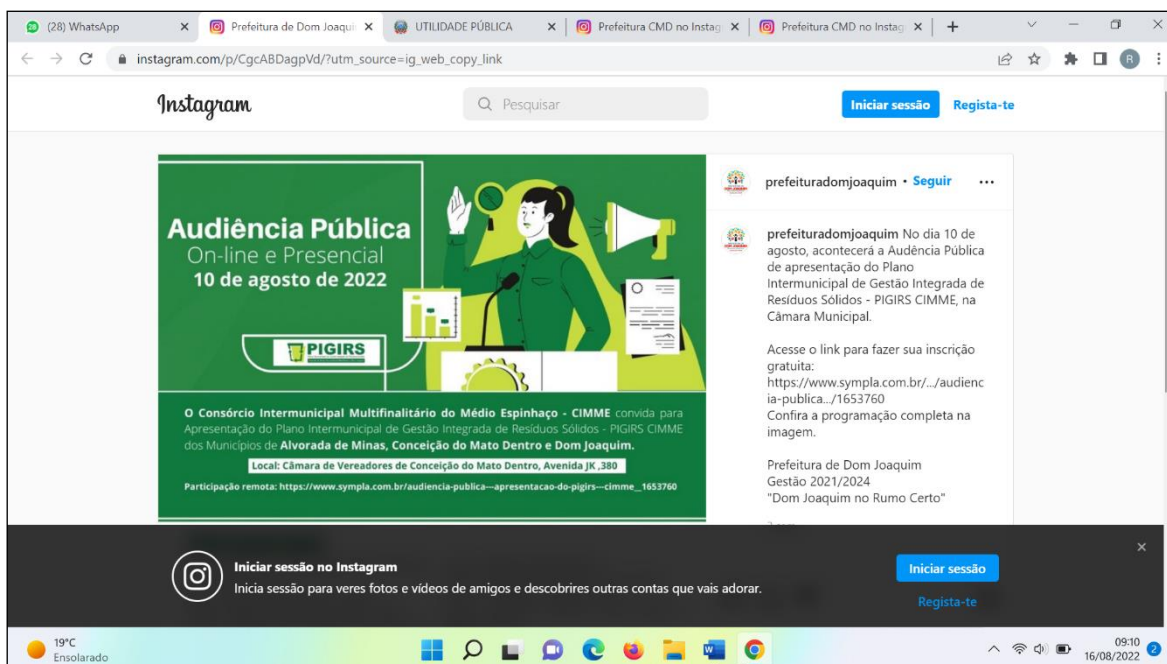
(28) WhatsApp
Prefeitura de Dom Joaqui
UTILIDADE PÚBLICA
Prefeitura CMD no Instag
Prefeitura CMD no Instag

instagram.com/p/CgcABDagpVd/?utm_source=ig_web_copy_link

Instagram
Pesquisar
Iniciar sessão
Regista-te

Audiência Pública
On-line e Presencial
10 de agosto de 2022

PIGIRS

O Consórcio Intermunicipal Multifinalitário do Médio Espinhaço - CIMME convida para Apresentação do Plano Intermunicipal de Gestão Integrada de Resíduos Sólidos - PIGIRS CIMME dos Municípios de Alvorada de Minas, Conceição do Mato Dentro e Dom Joaquim.

Local: Câmara de Vereadores de Conceição do Mato Dentro, Avenida JK ,380

Participação remota: https://www.sympla.com.br/audiencia-publica---apresentacao-do-pigirs---cimme__1653760

prefeituradomjoaquim • Seguir

prefeituradomjoaquim No dia 10 de agosto, acontecerá a Audiência Pública de apresentação do Plano Intermunicipal de Gestão Integrada de Resíduos Sólidos - PIGIRS CIMME, na Câmara Municipal.

Acesse o link para fazer sua inscrição gratuita: https://www.sympla.com.br/.../audiencia-publica.../1653760
Confira a programação completa na imagem.

Prefeitura de Dom Joaquim
Gestão 2021/2024
"Dom Joaquim no Rumo Certo"

Iniciar sessão no Instagram
Inicia sessão para veres fotos e vídeos de amigos e descobrires outras contas que vais adorar.
Iniciar sessão
Regista-te

19°C
Ensolarado
09:10
16/08/2022